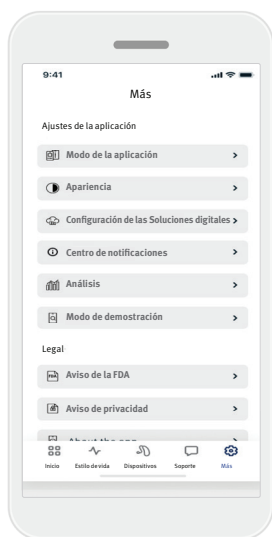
9:41

Más

Ajustes de la aplicación

Modo de la aplicación >

Apariencia >

Configuración de las Soluciones digitales >

Centro de notificaciones >

Análisis >

Modo de demostración >

Legal

Aviso de la FDA >

Aviso de privacidad >

About the app >

Inicio Estilo de vida Dispositivos Soporte Más